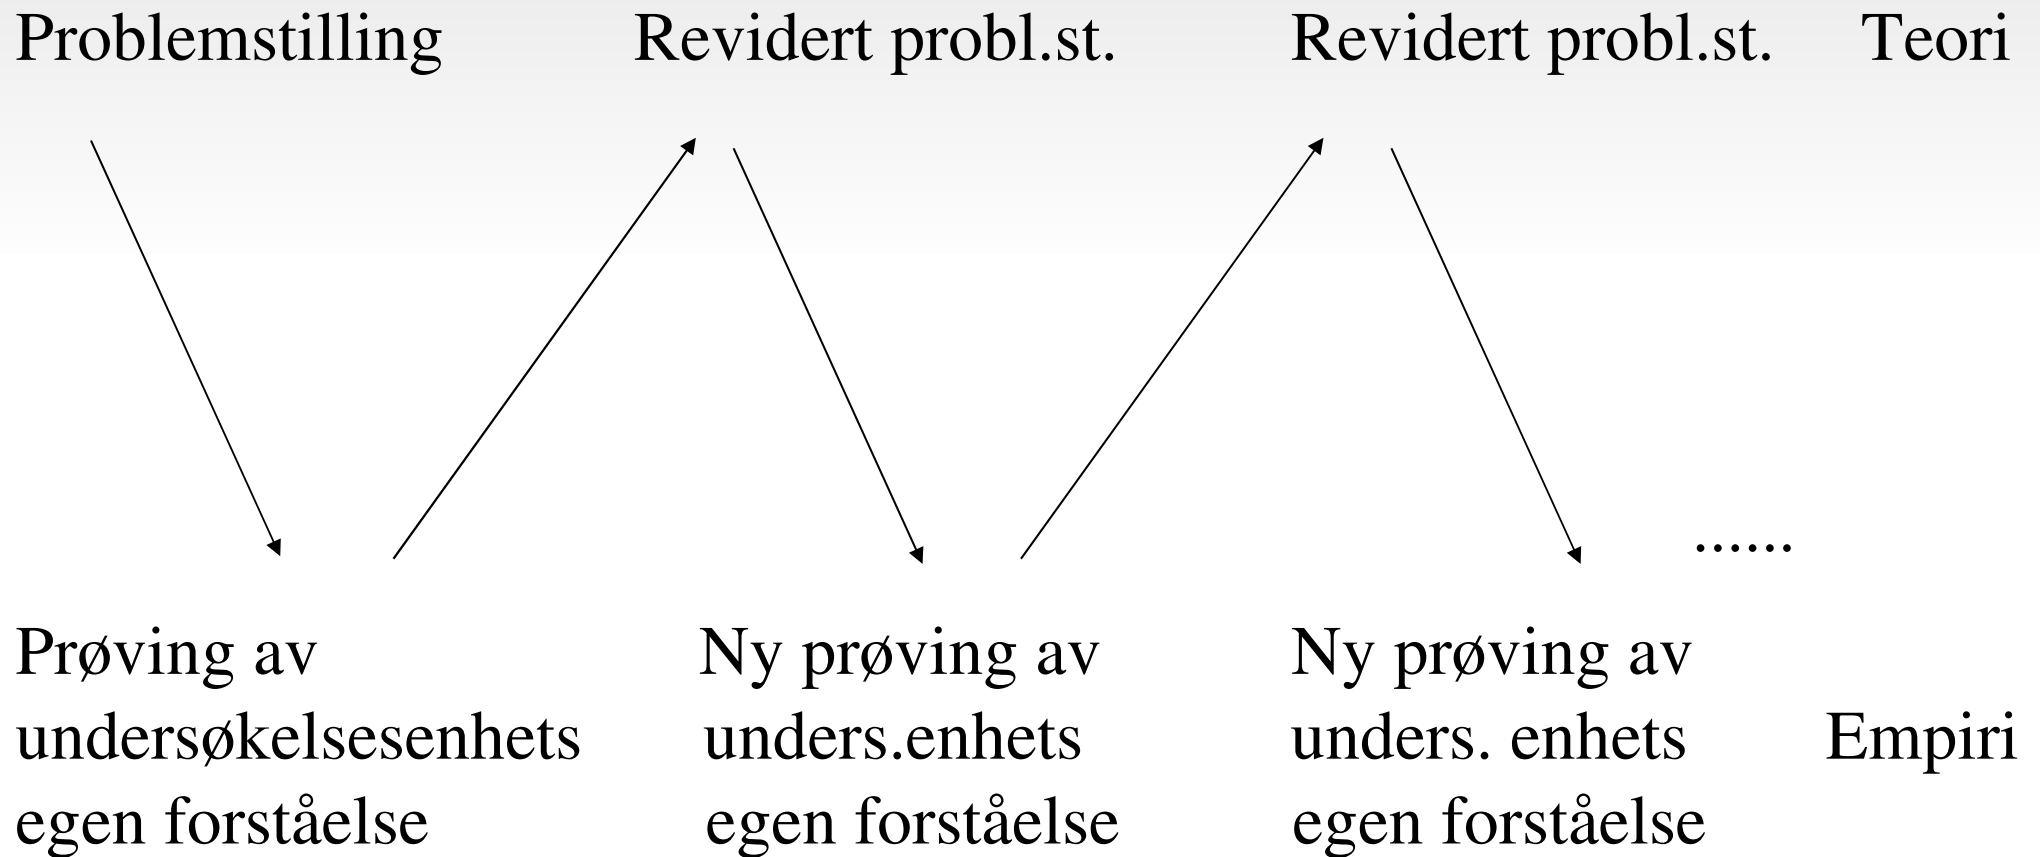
Problemstilling

Revidert probl.st.

Revidert probl.st.

Teori

......

Prøving av undersøkelsesenhets egen forståelse

Ny prøving av unders.enhets egen forståelse

Ny prøving av unders. enhets egen forståelse

Empiri